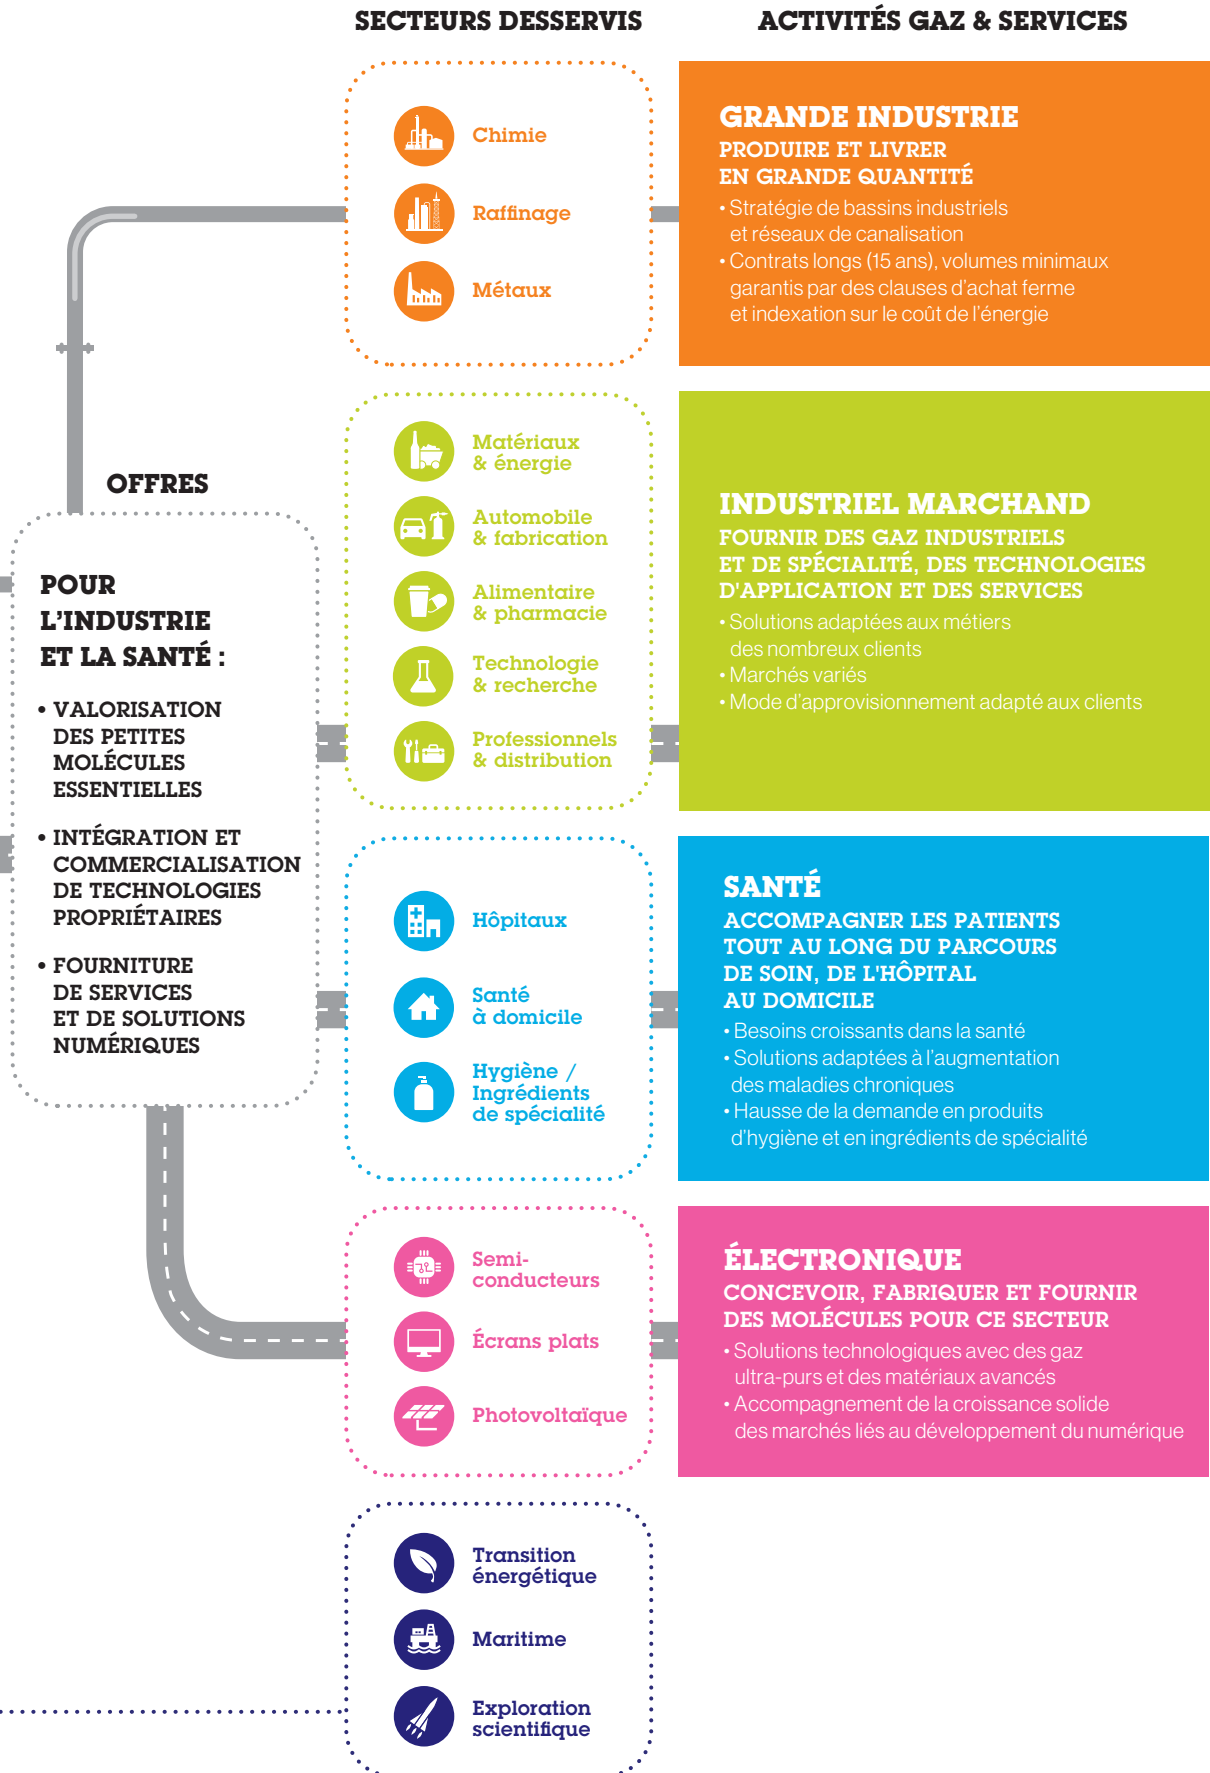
SECTEURS DESSERVIS

ACTIVITÉS GAZ & SERVICES

Chimie

Raffinage

Métaux

GRANDE INDUSTRIE
PRODUIRE ET LIVRER EN GRANDE QUANTITÉ
• Stratégie de bassins industriels et réseaux de canalisation
• Contrats longs (15 ans), volumes minimaux garantis par des clauses d'achat ferme et indexation sur le coût de l'énergie

OFFRES

POUR L'INDUSTRIE ET LA SANTÉ :

• VALORISATION DES PETITES MOLÉCULES ESSENTIELLES

• INTÉGRATION ET COMMERCIALISATION DE TECHNOLOGIES PROPRIÉTAIRES

• FOURNITURE DE SERVICES ET DE SOLUTIONS NUMÉRIQUES

Matériaux & énergie

Automobile & fabrication

Alimentaire & pharmacie

Technologie & recherche

Professionnels & distribution

INDUSTRIEL MARCHAND
FOURNIR DES GAZ INDUSTRIELS ET DE SPÉCIALITÉ, DES TECHNOLOGIES D'APPLICATION ET DES SERVICES
• Solutions adaptées aux métiers des nombreux clients
• Marchés variés
• Mode d'approvisionnement adapté aux clients

Hôpitaux

Santé à domicile

Hygiène / Ingrédients de spécialité

SANTÉ
ACCOMPAGNER LES PATIENTS TOUT AU LONG DU PARCOURS DE SOIN, DE L'HÔPITAL AU DOMICILE
• Besoins croissants dans la santé
• Solutions adaptées à l'augmentation des maladies chroniques
• Hausse de la demande en produits d'hygiène et en ingrédients de spécialité

Semi-conducteurs

Écrans plats

Photovoltaïque

ÉLECTRONIQUE
CONCEVOIR, FABRIQUER ET FOURNIR DES MOLÉCULES POUR CE SECTEUR
• Solutions technologiques avec des gaz ultra-purs et des matériaux avancés
• Accompagnement de la croissance solide des marchés liés au développement du numérique

Transition énergétique

Maritime

Exploration scientifique